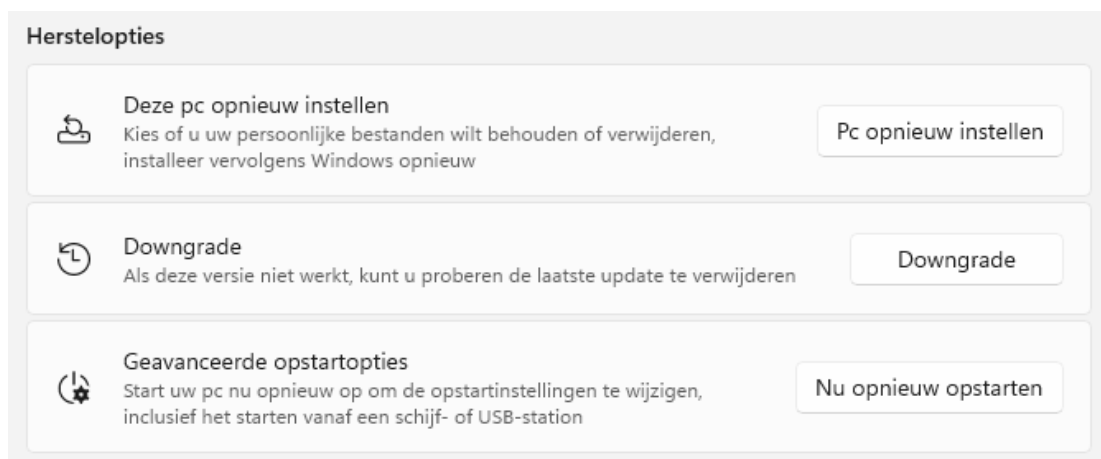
Herstelopties

Deze pc opnieuw instellen
Kies of u uw persoonlijke bestanden wilt behouden of verwijderen, installeer vervolgens Windows opnieuw

Pc opnieuw instellen

Downgrade
Als deze versie niet werkt, kunt u proberen de laatste update te verwijderen

Downgrade

Geavanceerde opstartopties
Start uw pc nu opnieuw op om de opstartinstellingen te wijzigen, inclusief het starten vanaf een schijf- of USB-station

Nu opnieuw opstarten